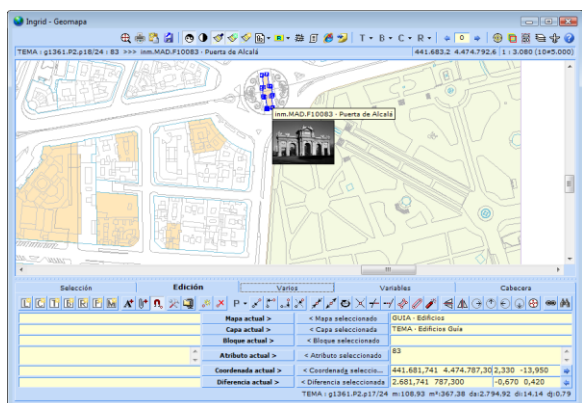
Ingrid - Geomapa

T · B · C · R ·

0

TEMA : g1361.P2.p18/24 : 83 >>> inm.MAD.F10083 - Puerta de Alcalá

441.683,2 4.474.792,6 | 1 : 3.080 (10*5.000)

inm.MAD.F10083 - Puerta de Alcalá

Selección

Edición

Varios

Variables

Cabecera

P

Mapa actual >

< Mapa seleccionado

GUIA - Edificios

Capa actual >

< Capa seleccionada

TEMA - Edificios Guia

Bloque actual >

< Bloque seleccionado

Atributo actual >

< Atributo seleccionado

83

Coordenada actual >

< Coordenada seleccio...

441.681,741 4.474.787,30

2,330 -13,950

Diferencia actual >

< Diferencia seleccionada

2.681,741 787,300

-0,670 0,420

TEMA : g1361.P2.p17/24 m:108.93 m²:367.38 da:2.794.92 di:14.14 dj:0.79